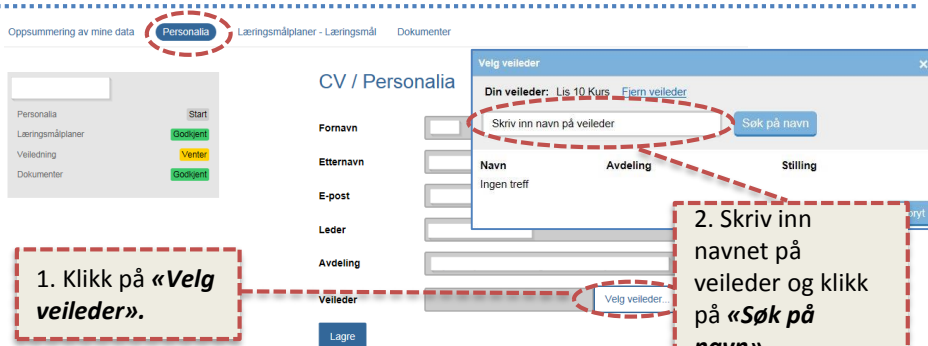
Oppsummering av mine data Personalia Læringsmålplaner - Læringsmål Dokumenter

| | |
|---|---|
| Personalia | Start |
| Læringsmålplaner | Godkjent |
| Veiledning | Venter |
| Dokumenter | Godkjent |

CV / Personalia

Fornavn

Etternavn

E-post

Leder

Avdeling

Veileder

Velg veileder...

Lagre

Velg veileder ×

Din veileder: Lis 10 Kurs Fjern veileder

Skriv inn navn på veileder

Søk på navn

| Navn | Avdeling | Stilling |
|---|---|---|
| Ingen treff | | |

1. Klikk på «Velg veileder».

2. Skriv inn navnet på veileder og klikk på «Søk på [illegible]